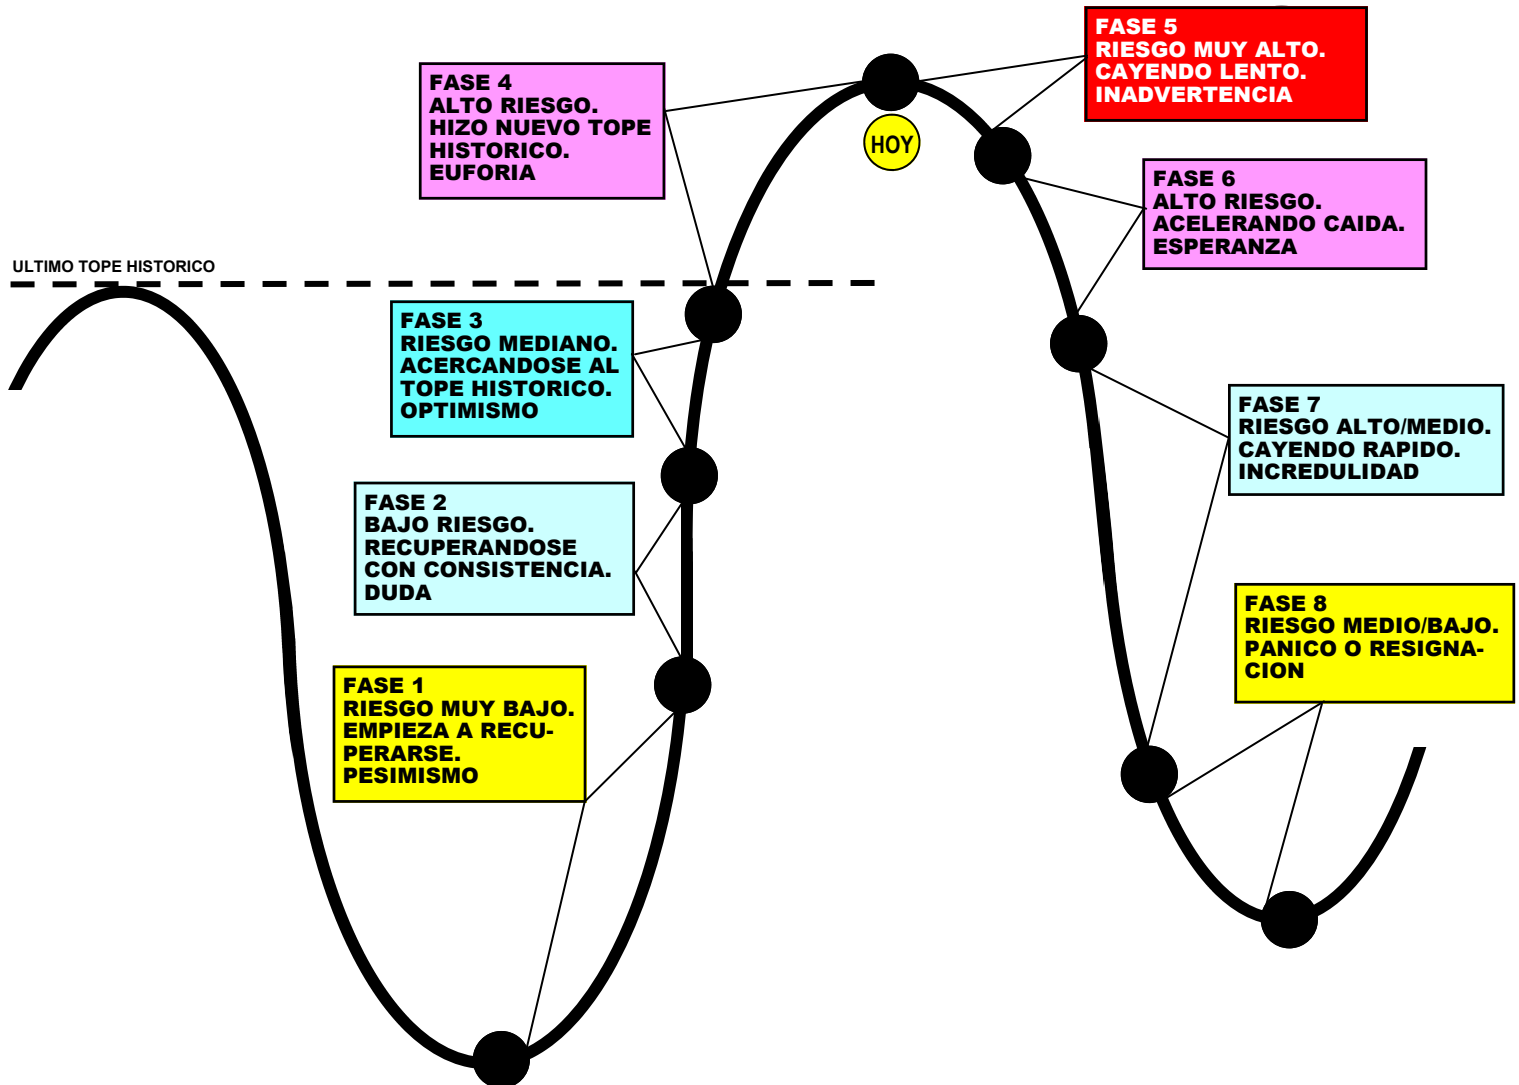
ULTIMO TOPE HISTORICO

FASE 4
ALTO RIESGO.
HIZO NUEVO TOPE HISTORICO.
EUFORIA

FASE 5
RIESGO MUY ALTO.
CAYENDO LENTO.
INADVERTENCIA

HOY

FASE 6
ALTO RIESGO.
ACELERANDO CAIDA.
ESPERANZA

FASE 3
RIESGO MEDIANO.
ACERCANDOSE AL TOPE HISTORICO.
OPTIMISMO

FASE 7
RIESGO ALTO/MEDIO.
CAYENDO RAPIDO.
INCREDULIDAD

FASE 2
BAJO RIESGO.
RECUPERANDOSE CON CONSISTENCIA.
DUDA

FASE 8
RIESGO MEDIO/BAJO.
PANICO O RESIGNACION

FASE 1
RIESGO MUY BAJO.
EMPIEZA A RECUPERARSE.
PESIMISMO